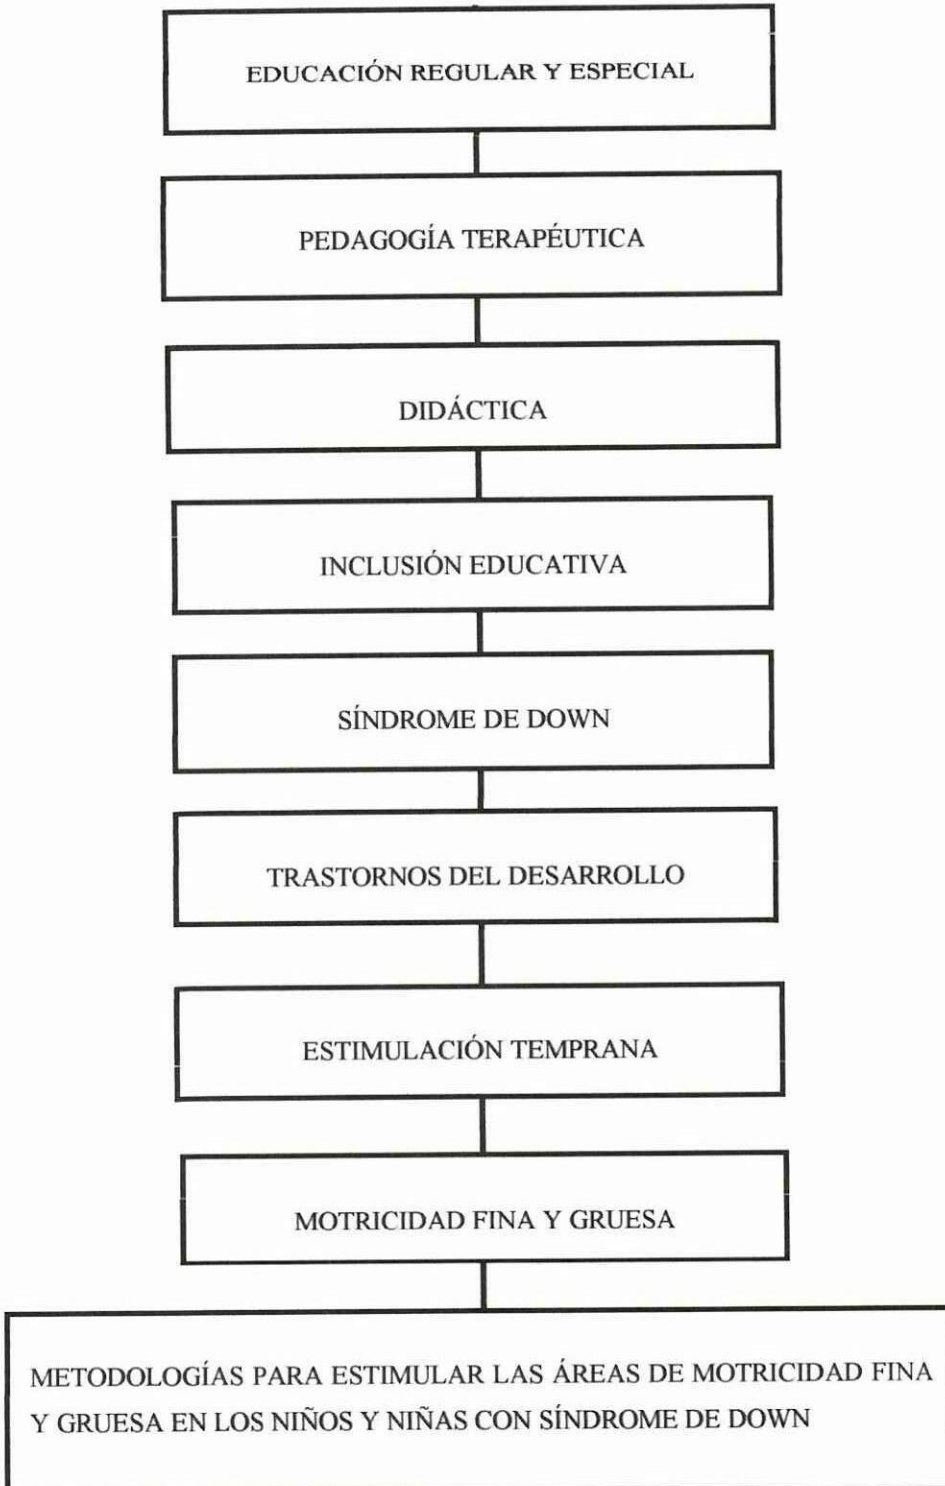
EDUCACIÓN REGULAR Y ESPECIAL

PEDAGOGÍA TERAPÉUTICA

DIDÁCTICA

INCLUSIÓN EDUCATIVA

SÍNDROME DE DOWN

TRASTORNOS DEL DESARROLLO

ESTIMULACIÓN TEMPRANA

MOTRICIDAD FINA Y GRUESA

METODOLOGÍAS PARA ESTIMULAR LAS ÁREAS DE MOTRICIDAD FINA Y GRUESA EN LOS NIÑOS Y NIÑAS CON SÍNDROME DE DOWN